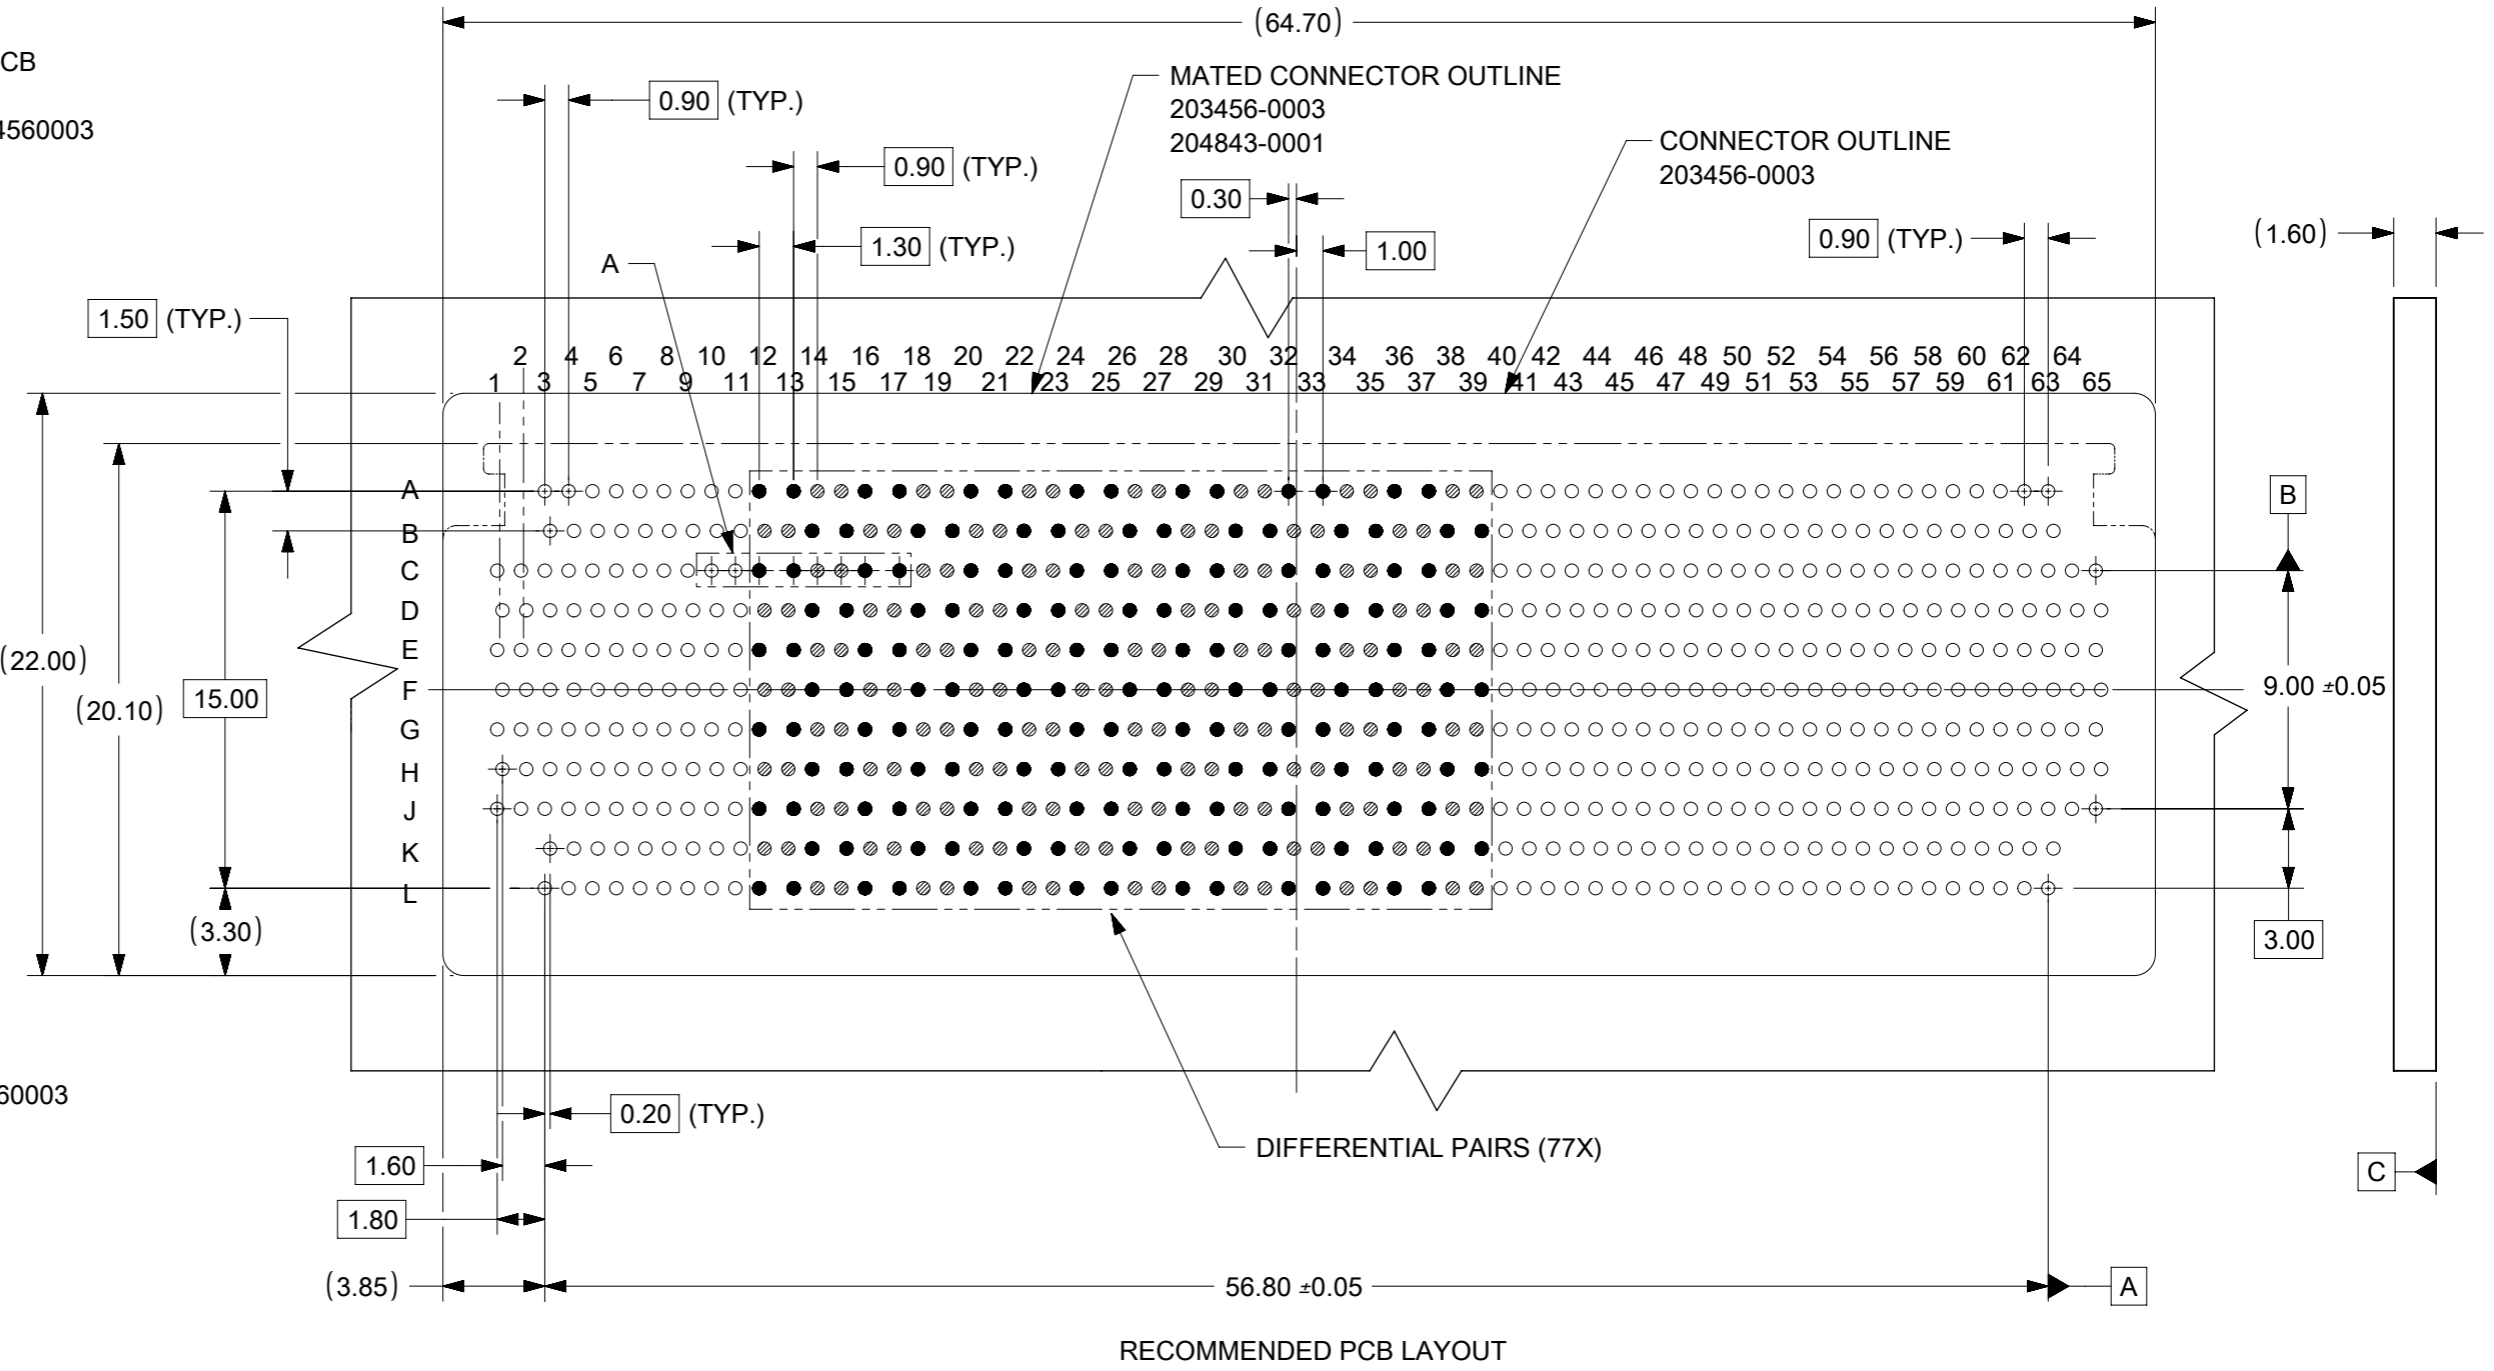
CB

4560003

(64.70)

MATED CONNECTOR OUTLINE
203456-0003
204843-0001

CONNECTOR OUTLINE
203456-0003

0.90 (TYP.)

0.90 (TYP.)

0.30

1.30 (TYP.)

1.00

0.90 (TYP.)

(1.60)

A

1.50 (TYP.)

2 4 6 8 10 12 14 16 18 20 22 24 26 28 30 32 34 36 38 40 42 44 46 48 50 52 54 56 58 60 62 64
1 3 5 7 9 11 13 15 17 19 21 23 25 27 29 31 33 35 37 39 41 43 45 47 49 51 53 55 57 59 61 63 65

A
B
C
D
E
F
G
H
J
K
L

B

(22.00)

(20.10)

15.00

9.00 ±0.05

(3.30)

3.00

60003

0.20 (TYP.)

DIFFERENTIAL PAIRS (77X)

1.60

C

1.80

(3.85)

56.80 ±0.05

A

RECOMMENDED PCB LAYOUT